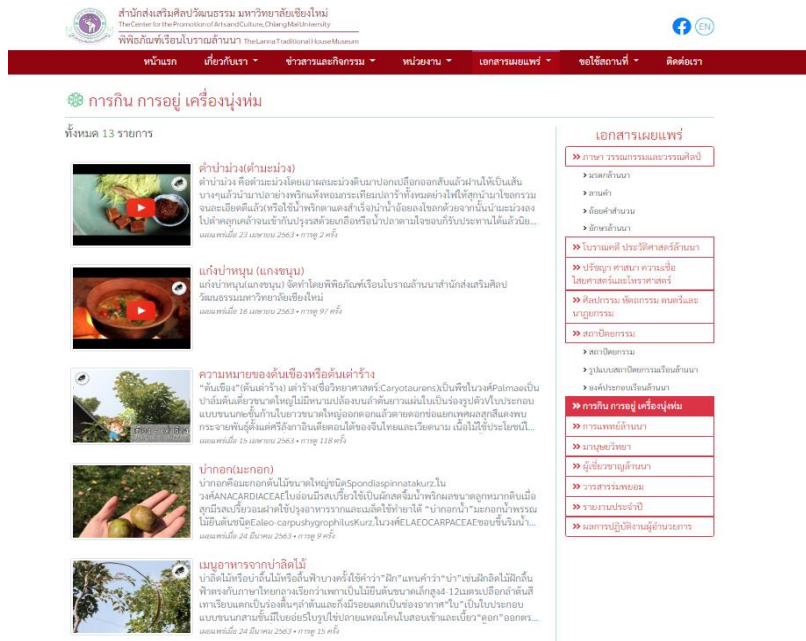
สำนักส่งเสริมศิลปวัฒนธรรม มหาวิทยาลัยเชียงใหม่
TheCenterforthePromotionofArtsandCulture,ChiangMaiUniversity
พิพิธภัณฑ์เรือนโบราณล้านนา TheLannaTraditionalHouseMuseum

EN

หน้าแรก | เกี่ยวกับเรา | ข่าวสารและกิจกรรม | หน่วยงาน | เอกสารเผยแพร่ | ขอใช้สถานที่ | ติดต่อเรา

การกิน การอยู่ เครื่องนุ่งห่ม

ทั้งหมด 13 รายการ

ตำบ่าม่วง(ตำมะม่วง)
ตำบ่าม่วง คือตำมะม่วงโดยเอามะม่วงดิบมาปอกเปลือกออกสับแล้วฝานให้เป็นเส้นบางๆแล้วนำมาปลาร้าพริกแห้งหอมกระเทียมปลาร้าทั้งหมดอย่างไฟให้สุกนำมาโขลกรวมจนละเอียดดีแล้วหรือใช้น้ำพริกตามลงไปนำน้ำอ้อยลงไขลงจากนั้นนำมะม่วงลงไปตำคลุกเคล้าจนเข้ากันปรุงรสด้วยเกลือหรือน้ำปลาตามใจชอบก็รับประทานได้แล้วนิย...
เผยแพร่เมื่อ 23 เมษายน 2563 • การดู 2 ครั้ง

แก๋งบ่าหนุน (แกงขนุน)
แก๋งบ่าหนุน(แกงขนุน) จัดทำโดยพิพิธภัณฑ์เรือนโบราณล้านนาสำนักส่งเสริมศิลปวัฒนธรรมมหาวิทยาลัยเชียงใหม่
เผยแพร่เมื่อ 16 เมษายน 2563 • การดู 97 ครั้ง

ความหมายของต้นเขืองหรือต้นเต่าร้าง
"ต้นเขือง"(ต้นเต่าร้าง) เต่าร้าง(ชื่อวิทยาศาสตร์:Caryotaurens)เป็นพืชในวงศ์Palmaeเป็นปาล์มต้นเดี่ยวขนาดใหญ่ไม่มีหนามปล้องบนลำต้นยาวแผ่นใบเป็นร่องรูปตัววีใบประกอบแบบขนนกชั้นก้านใบยาวขนาดใหญ่ออกดอกแล้วตายดอกช่อแยกเพศผลสุกสีแดงพบกระจายพันธุ์ตั้งแต่ศรีลังกาอินเดียตอนใต้ของจีนไทยและเวียดนาม เนื้อไม้ใช้ประโยชน์ไ...
เผยแพร่เมื่อ 15 เมษายน 2563 • การดู 118 ครั้ง

บ่ากอก(มะกอก)
บ่ากอกคือมะกอกต้นไม้ขนาดใหญ่ชนิดSpondiaspinnatakurz.ในวงศ์ANACARDIACEAEใบอ่อนมีรสเปรี้ยวใช้เป็นผักสดจิ้มน้ำพริกผลขนาดลูกหมากดิบเมื่อสุกมีรสเปรี้ยวอมฝาดใช้ปรุงอาหารจากและเมล็ดใช้ทำยาได้ "บ่ากอกป่า"มะกอกน้ำพรรณไม้ยืนต้นชนิดEaleo-carpushygrophilusKurz.ในวงศ์ELAEOCARPACEAEชอบขึ้นริมน้ำ...
เผยแพร่เมื่อ 24 มีนาคม 2563 • การดู 9 ครั้ง

เมนูอาหารจากป่าลิดไม้
บ่าลิดไม้หรือบ่าลิ้นไม้หรือลิ้นฟ้าบางครั้งใช้คำว่า"ฝัก"แทนคำว่า"บ่า" เช่นฝักลิดไม้ฝักลิ้นฟ้าตรงกับภาษาไทยกลางเรียกว่าเพกาเป็นไม้ยืนต้นขนาดเล็กสูง4-12เมตรเปลือกลำต้นสีเทาเรียบแตกเป็นร่องตื้นๆลำต้นและกิ่งมีรอยแผลเป็นของอาการ"ใบ"เป็นใบประกอบแบบขนนกสามชั้นมีใบย่อยรีรูปไข่ปลายแหลมโคนใบสอบเข้าและเบี้ยว"ดอก"ออกตร...
เผยแพร่เมื่อ 24 มีนาคม 2563 • การดู 15 ครั้ง

เอกสารเผยแพร่
» ภาษา วรรณกรรมและวรรณศิลป์
• นิทานล้านนา
• สามคำ
• ถ้อยคำสำนวน
• อักษรล้านนา
» โบราณคดี ประวัติศาสตร์ล้านนา
» ปรัชญา ศาสนา ความเชื่อ ไสยศาสตร์และโหราศาสตร์
» ศิลปกรรม หัตถกรรม ดนตรีและนาฏกรรม
» สถาปัตยกรรม
• สถาปัตยกรรม
• รูปแบบสถาปัตยกรรมเรือนล้านนา
• องค์ประกอบเรือนล้านนา
» การกิน การอยู่ เครื่องนุ่งห่ม
» การแพทย์ล้านนา
» มานุษยวิทยา
» ผู้เชี่ยวชาญล้านนา
» วารสารร่มพยอม
» รายงานประจำปี
» ผลการปฏิบัติงานผู้อำนวยการ